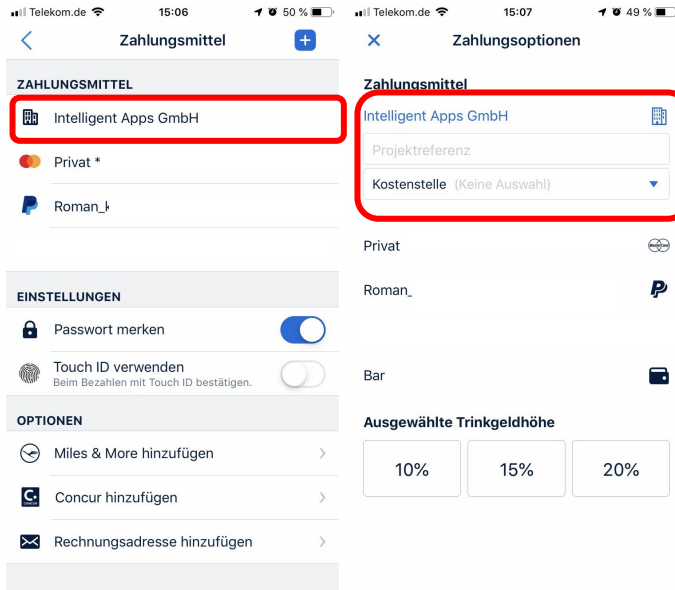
Telekom.de 15:06 50 %

Zahlungsmittel

ZAHLUNGSMITTEL

Intelligent Apps GmbH

Privat *

Roman_k

EINSTELLUNGEN

Passwort merken

Touch ID verwenden
Beim Bezahlen mit Touch ID bestätigen.

OPTIONEN

Miles & More hinzufügen

Concur hinzufügen

Rechnungsadresse hinzufügen

Telekom.de 15:07 49 %

Zahlungsoptionen

Zahlungsmittel

Intelligent Apps GmbH

Projektreferenz

Kostenstelle (Keine Auswahl)

Privat

Roman_

Bar

Ausgewählte Trinkgeldhöhe

| 10% | 15% | 20% |